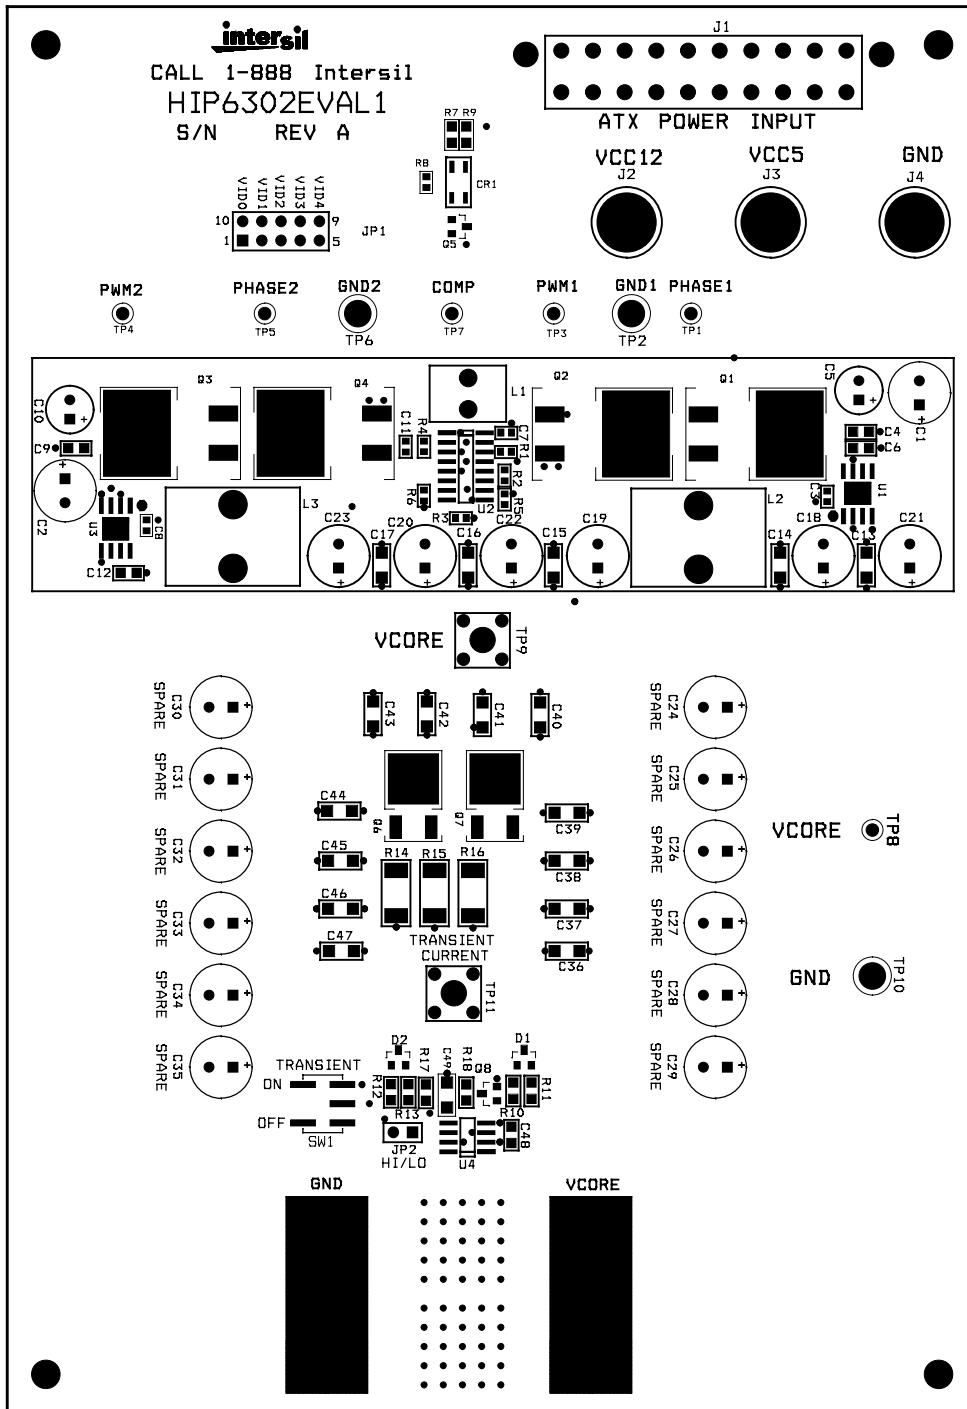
intersil
CALL 1-888 Intersil
HIP6302EVAL1
S/N REV A

J1
ATX POWER INPUT

R7 R9
R8
CR1
Q5

VID0 VID1 VID2 VID3 VID4
10 9
1 5
JP1

VCC12
J2
VCC5
J3
GND
J4

PWM2
TP4
PHASE2
TP5
GND2
TP6
COMP
TP7
PWM1
TP3
GND1
TP2
PHASE1
TP1

C10
C9
C2
U3
C8
C12
Q3
Q4
C11
R4
L1
C7
R1
R2
R5
R6
R3
U2
L3
C23
C17
C20
C16
C22
C15
C19
Q2
Q1
C5
C1
C4
C6
C3
U1
L2
C18
C14
C13
C21

VCORE
TP9

C30 SPARE
C31 SPARE
C32 SPARE
C33 SPARE
C34 SPARE
C35 SPARE

C43
C42
C41
C40
C44
Q6
Q7
C39
C45
R14
R15
R16
C38
C46
C37
C47
TRANSIENT CURRENT
C36
TP11

C24 SPARE
C25 SPARE
C26 SPARE
C27 SPARE
C28 SPARE
C29 SPARE

VCORE
TP8
GND
TP10

D2
D1
TRANSIENT
ON
R12
R17
C49
R18
Q8
R11
R13
R10
OFF
SW1
JP2
HI/LO
U4
C48

GND
VCORE